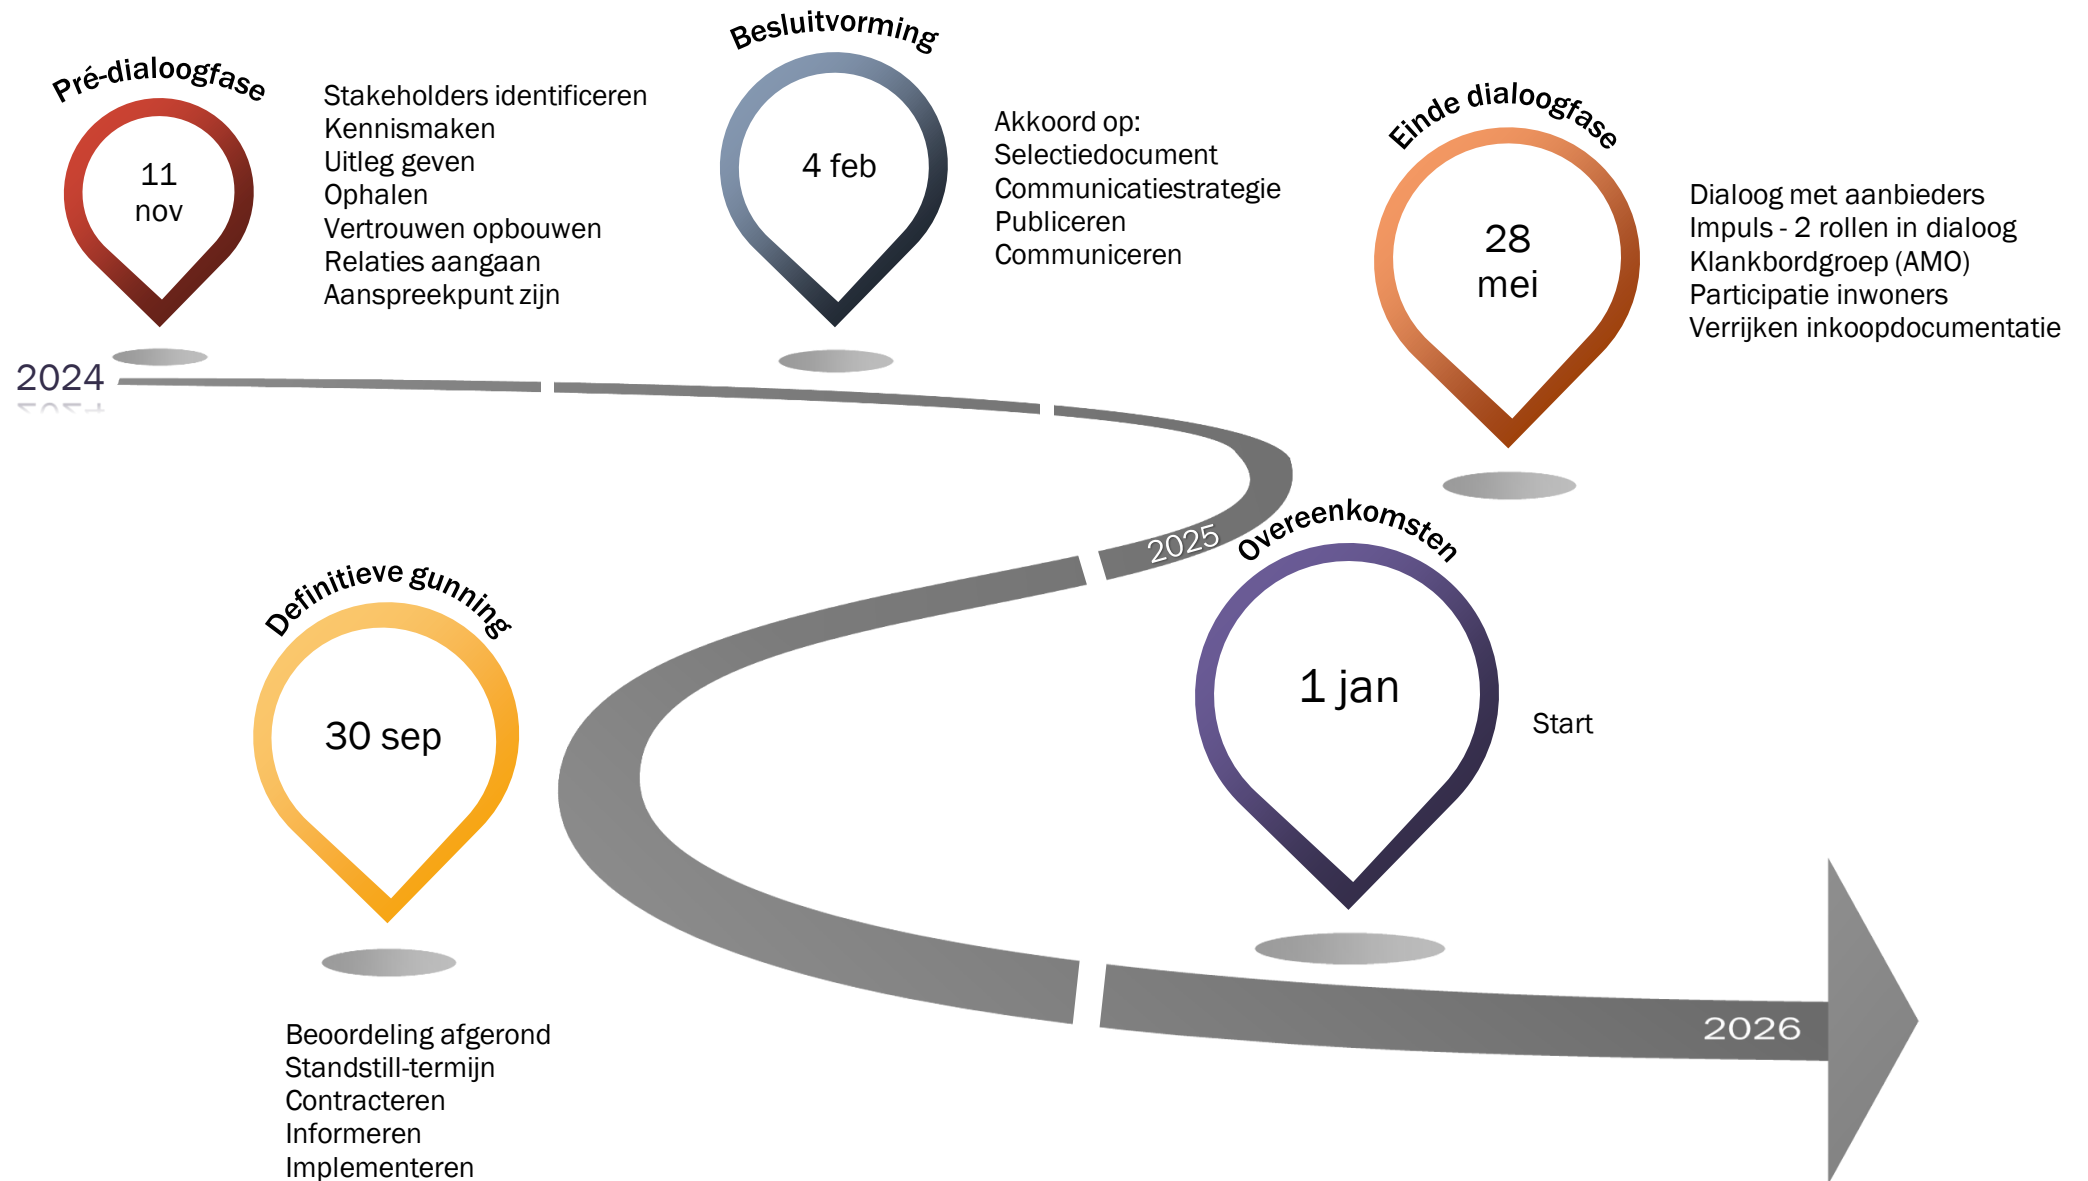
Pré-dialoogfase

11
nov

Stakeholders identificeren
Kennismaken
Uitleg geven
Ophalen
Vertrouwen opbouwen
Relaties aangaan
Aanspreekpunt zijn

Besluitvorming

4 feb

Akkoord op:
Selectiedocument
Communicatiestrategie
Publiceren
Communiceren

Einde dialoogfase

28
mei

Dialoog met aanbieders
Impuls - 2 rollen in dialoog
Klankbordgroep (AMO)
Participatie inwoners
Verrijken inkoopdocumentatie

2024

2025

Overeenkomsten

1 jan

Start

Definitieve gunning

30 sep

Beoordeling afgerond
Standstill-termijn
Contracteren
Informeren
Implementeren

2026